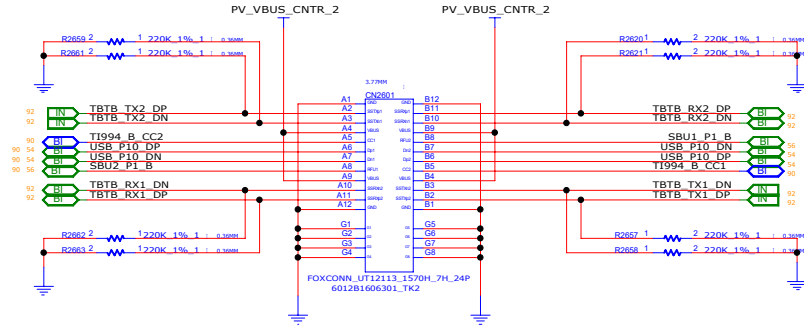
PV_VBUS_CNTR_2
PV_VBUS_CNTR_2

R2659 2 1 220K_1%_1 0.36MM
R2661 2 1 220K_1%_1 0.36MM

R2620 1 2 220K_1%_1 0.36MM
R2621 1 2 220K_1%_1 0.36MM

3.77MM
CN2601

A1 GND
A2 SSTXp1
A3 SSTXn1
A4 VBUS
A5 CC1
A6 Dp1
A7 Dn1
A8 SBU1
A9 VBUS
A10 SSRXn2
A11 SSRXp2
A12 GND

B12 GND
B11 SSRXp1
B10 SSRXn1
B9 VBUS
B8 SBU2
B7 Dn2
B6 Dp2
B5 CC2
B4 VBUS
B3 SSTXn2
B2 SSTXp2
B1 GND

G1 G2 G3 G4
G5 G6 G7 G8

92 IN TBTB_TX2_DP
92 IN TBTB_TX2_DN
90 BI TI994_B_CC2
90 54 BI USB_P10_DP
90 54 BI USB_P10_DN
90 56 BI SBU2_P1_B
92 BI TBTB_RX1_DN
92 BI TBTB_RX1_DP

TBTB_RX2_DP BI 92
TBTB_RX2_DN BI 92
SBU1_P1_B BI 56
USB_P10_DN BI 54
USB_P10_DP BI 54
TI994_B_CC1 BI 90
TBTB_TX1_DN IN 92
TBTB_TX1_DP IN 92

R2662 2 1 220K_1%_1 0.36MM
R2663 2 1 220K_1%_1 0.36MM

R2657 1 2 220K_1%_1 0.36MM
R2658 1 2 220K_1%_1 0.36MM

FOXCONN_UT12113_1570H_7H_24P
6012B1606301_TK2